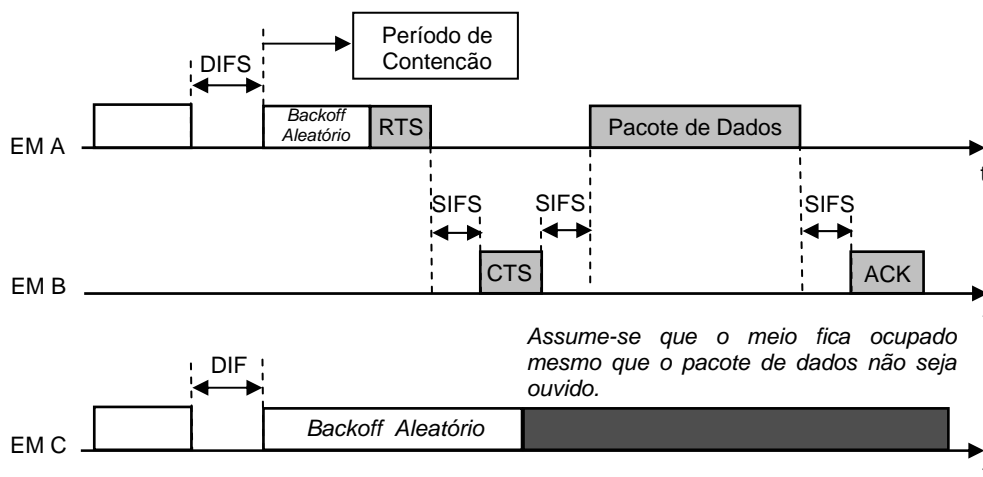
Período de Contenção

DIFS

Backoff Aleatório

RTS

Pacote de Dados

EM A

t

SIFS

SIFS

SIFS

CTS

ACK

EM B

Assume-se que o meio fica ocupado mesmo que o pacote de dados não seja ouvido.

DIF

Backoff Aleatório

EM C